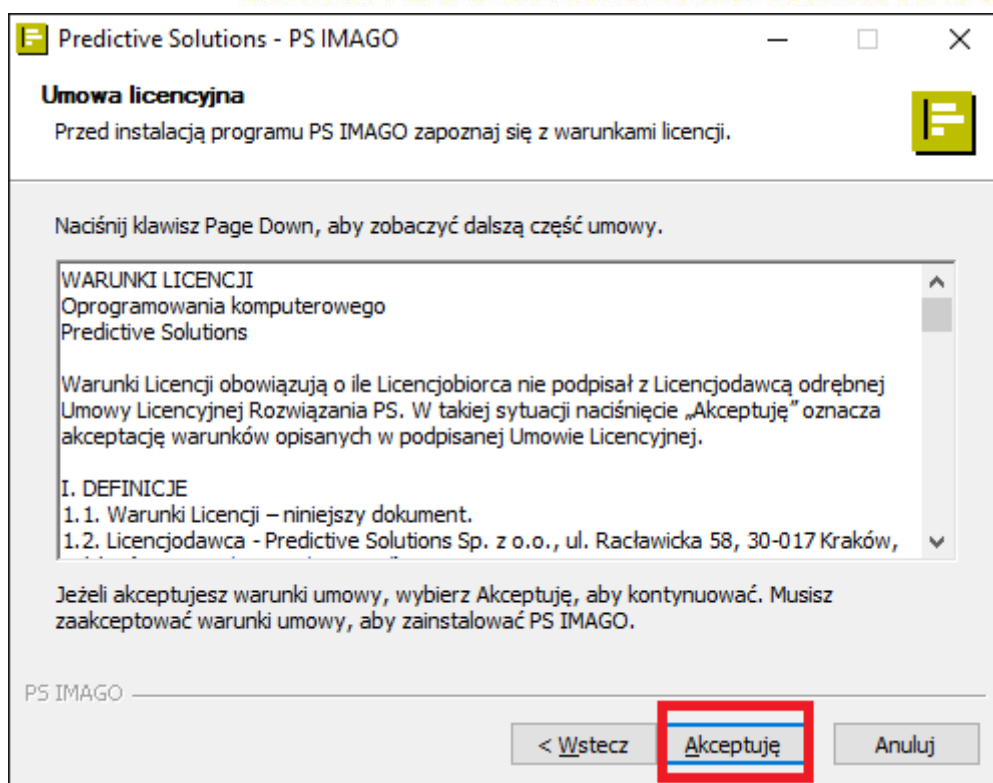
Predictive Solutions - PS IMAGO

Umowa licencyjna

Przed instalacją programu PS IMAGO zapoznaj się z warunkami licencji.

Naciśnij klawisz Page Down, aby zobaczyć dalszą część umowy.

WARUNKI LICENCJI
Oprogramowania komputerowego
Predictive Solutions

Warunki Licencji obowiązują o ile Licencjobiorca nie podpisał z Licencjodawcą odrębnej Umowy Licencyjnej Rozwiązania PS. W takiej sytuacji naciśnięcie „Akceptuję" oznacza akceptację warunków opisanych w podpisanej Umowie Licencyjnej.

I. DEFINICJE
1.1. Warunki Licencji – niniejszy dokument.
1.2. Licencjodawca - Predictive Solutions Sp. z o.o., ul. Racławicka 58, 30-017 Kraków, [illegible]

Jeżeli akceptujesz warunki umowy, wybierz Akceptuję, aby kontynuować. Musisz zaakceptować warunki umowy, aby zainstalować PS IMAGO.

PS IMAGO

< Wstecz

Akceptuję

Anuluj